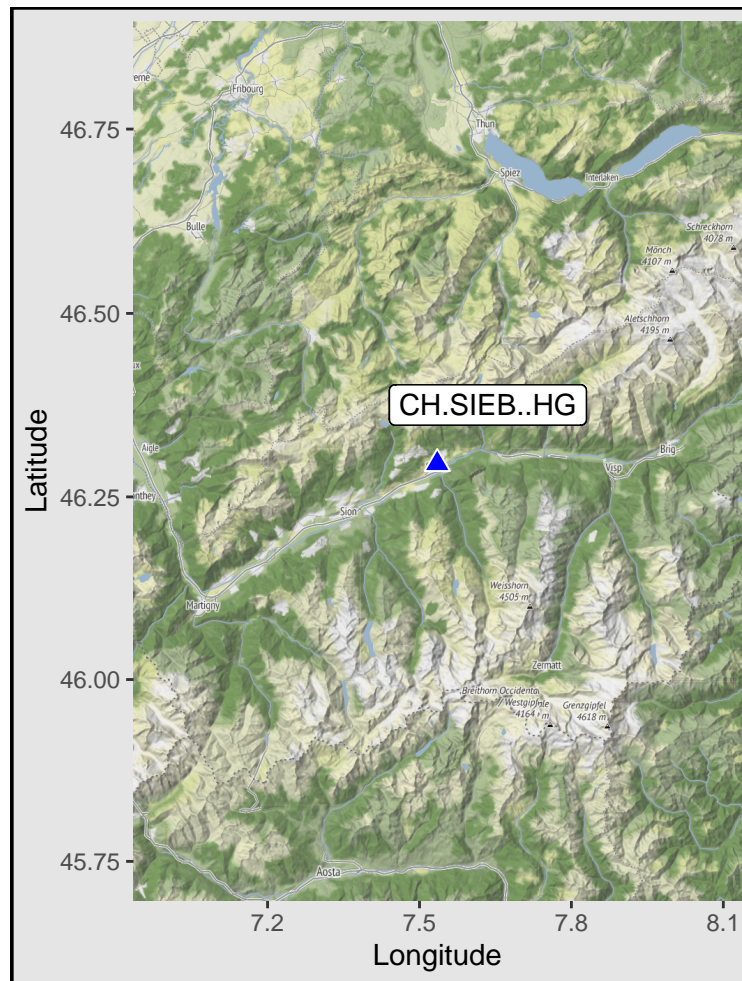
Fribourg
Thun
Spiez
Interlaken
Bulle
Schreckhorn 4078 m
Mönch 4107 m
Aletschhorn 4195 m
CH.SIEB..HG
Aigle
Brig
Visp
Sion
Martigny
Weisshorn 4505 m
Zermatt
Breithorn Occidentale
Westgipfel 4164 m
Grenzgipfel 4618 m
Aosta
46.75
46.50
46.25
46.00
45.75
Latitude
7.2
7.5
7.8
8.1
Longitude